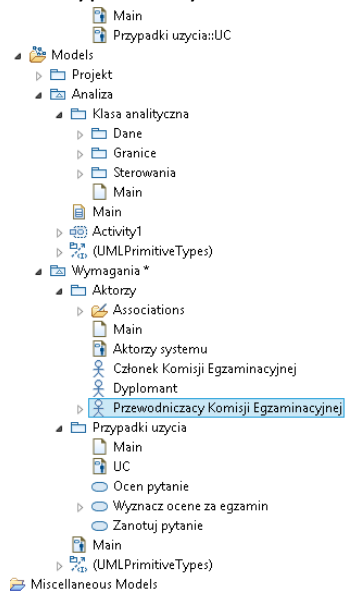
Main
Przypadki uzycia::UC
Models
Projekt
Analiza
Klasa analityczna
Dane
Granice
Sterowania
Main
Main
Activity1
(UMLPrimitiveTypes)
Wymagania *
Aktorzy
Associations
Main
Aktorzy systemu
Członek Komisji Egzaminacyjnej
Dyplomant
Przewodniczacy Komisji Egzaminacyjnej
Przypadki uzycia
Main
UC
Ocen pytanie
Wyznacz ocene za egzamin
Zanotuj pytanie
Main
(UMLPrimitiveTypes)
Miscellaneous Models